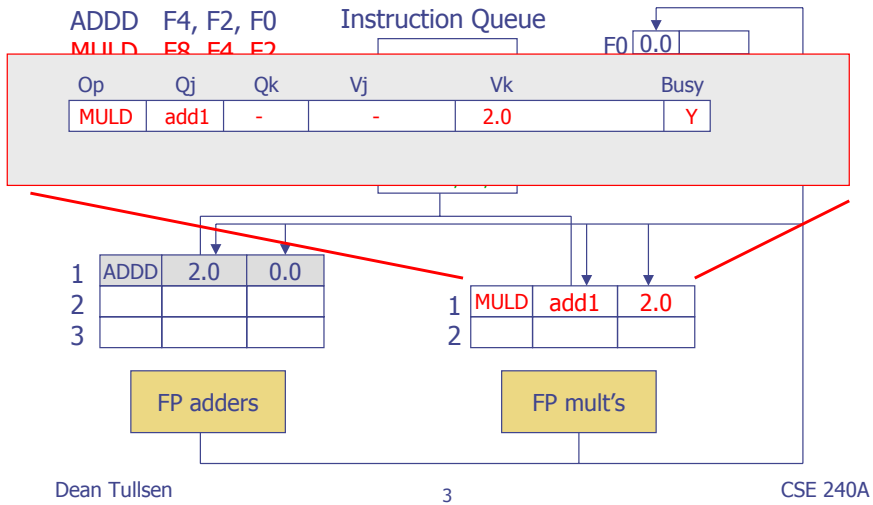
ADDD F4, F2, F0

MULD F8, F4, F2

Instruction Queue

F0 0.0

| Op | Qj | Qk | Vj | Vk | Busy |
|---|---|---|---|---|---|
| MULD | add1 | - | - | 2.0 | Y |

| | | | |
|---|---|---|---|
| 1 | ADDD | 2.0 | 0.0 |
| 2 | | | |
| 3 | | | |

| | | | |
|---|---|---|---|
| 1 | MULD | add1 | 2.0 |
| 2 | | | |

FP adders

FP mult's

Dean Tullsen

3

CSE 240A